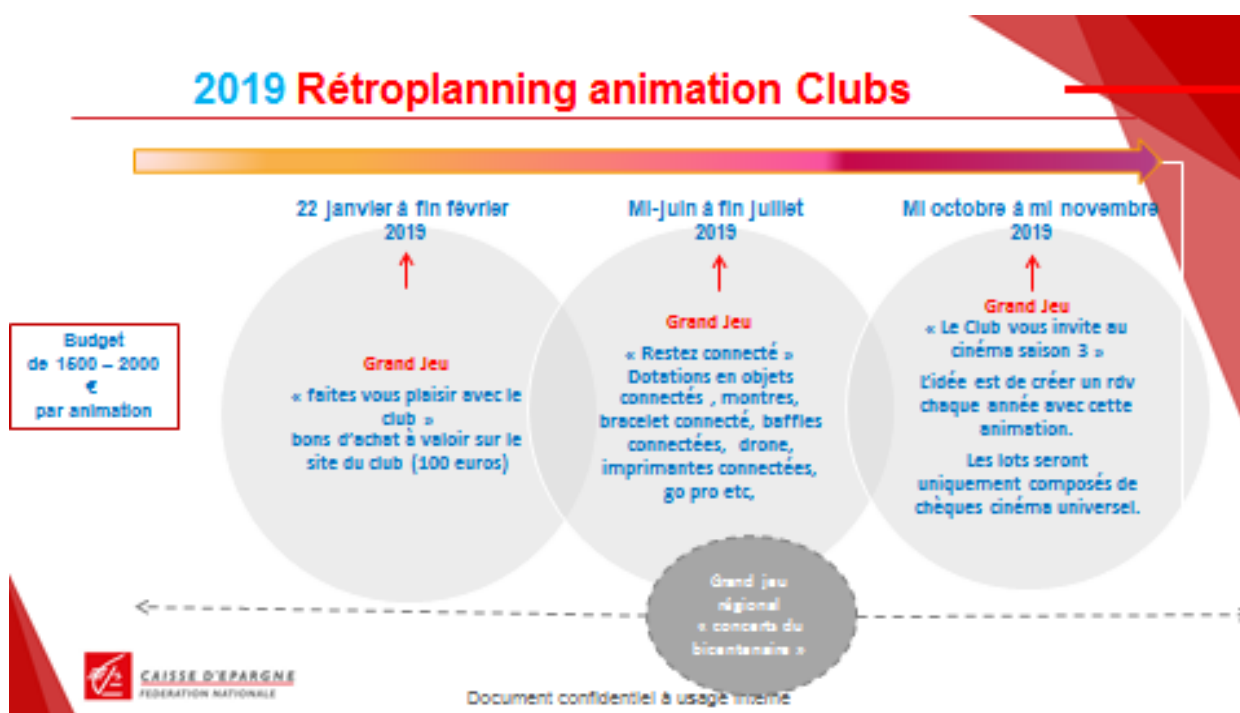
2019 Rétroplanning animation Clubs

22 janvier à fin février 2019

Mi-juin à fin juillet 2019

Mi octobre à mi novembre 2019

Budget de 1500 – 2000 € par animation

Grand Jeu

« faites vous plaisir avec le club »

bons d'achat à valoir sur le site du club (100 euros)

Grand Jeu

« Restez connecté »

Dotations en objets connectés , montres, bracelet connecté, baffles connectées, drone, imprimantes connectées, go pro etc,

Grand Jeu

« Le Club vous invite au cinéma saison 3 »

L'idée est de créer un rdv chaque année avec cette animation.

Les lots seront uniquement composés de chèques cinéma universel.

Grand jeu régional « concerts du bicentenaire »

CAISSE D'EPARGNE
FEDERATION NATIONALE

Document confidentiel à usage interne